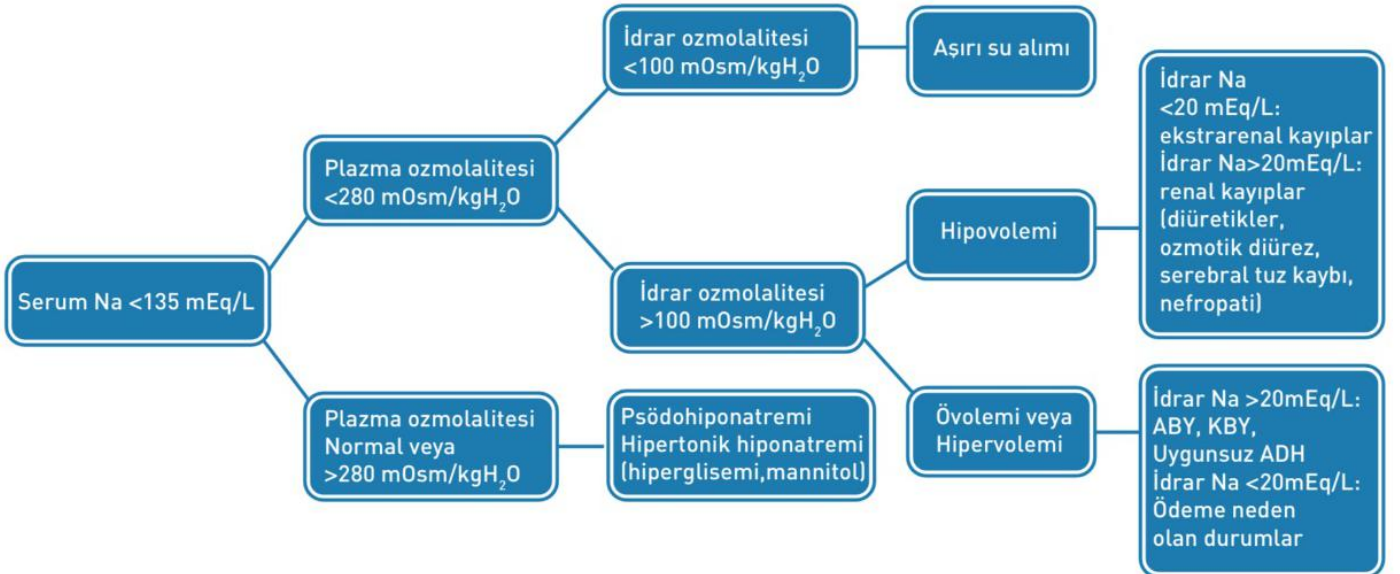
Serum Na <135 mEq/L

Plazma ozmolalitesi <280 mOsm/kg$H_2O$

İdrar ozmolalitesi <100 mOsm/kg$H_2O$

Aşırı su alımı

İdrar ozmolalitesi >100 mOsm/kg$H_2O$

Hipovolemi

İdrar Na <20 mEq/L: ekstrarenal kayıplar İdrar Na>20mEq/L: renal kayıplar (diüretikler, ozmotik diürez, serebral tuz kaybı, nefropati)

Övolemi veya Hipervolemi

İdrar Na >20mEq/L: ABY, KBY, Uygunsuz ADH İdrar Na <20mEq/L: Ödeme neden olan durumlar

Plazma ozmolalitesi Normal veya >280 mOsm/kg$H_2O$

Psödohiponatremi Hipertonik hiponatremi (hiperglisemi,mannitol)